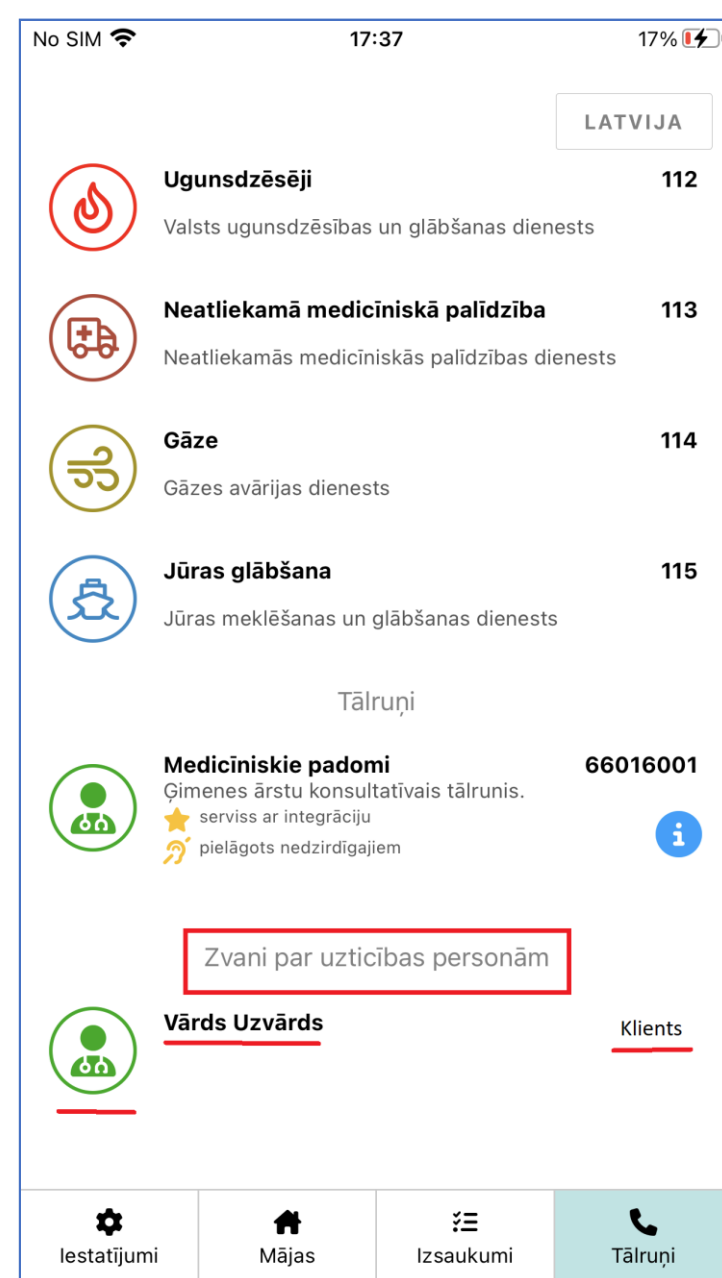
No SIM 17:37 17%

LATVIJA

Ugunsdzēsēji 112
Valsts ugunsdzēsības un glābšanas dienests

Neatliekamā medicīniskā palīdzība 113
Neatliekamās medicīniskās palīdzības dienests

Gāze 114
Gāzes avārijas dienests

Jūras glābšana 115
Jūras meklēšanas un glābšanas dienests

Tālruņi

Medicīniskie padomi 66016001
Ģimenes ārstu konsultatīvais tālrunis.
serviss ar integrāciju
pielāgots nedzirdīgajiem

Zvani par uzticības personām

Vārds Uzvārds Klients

Iestatījumi Mājas Izsaukumi Tālruņi